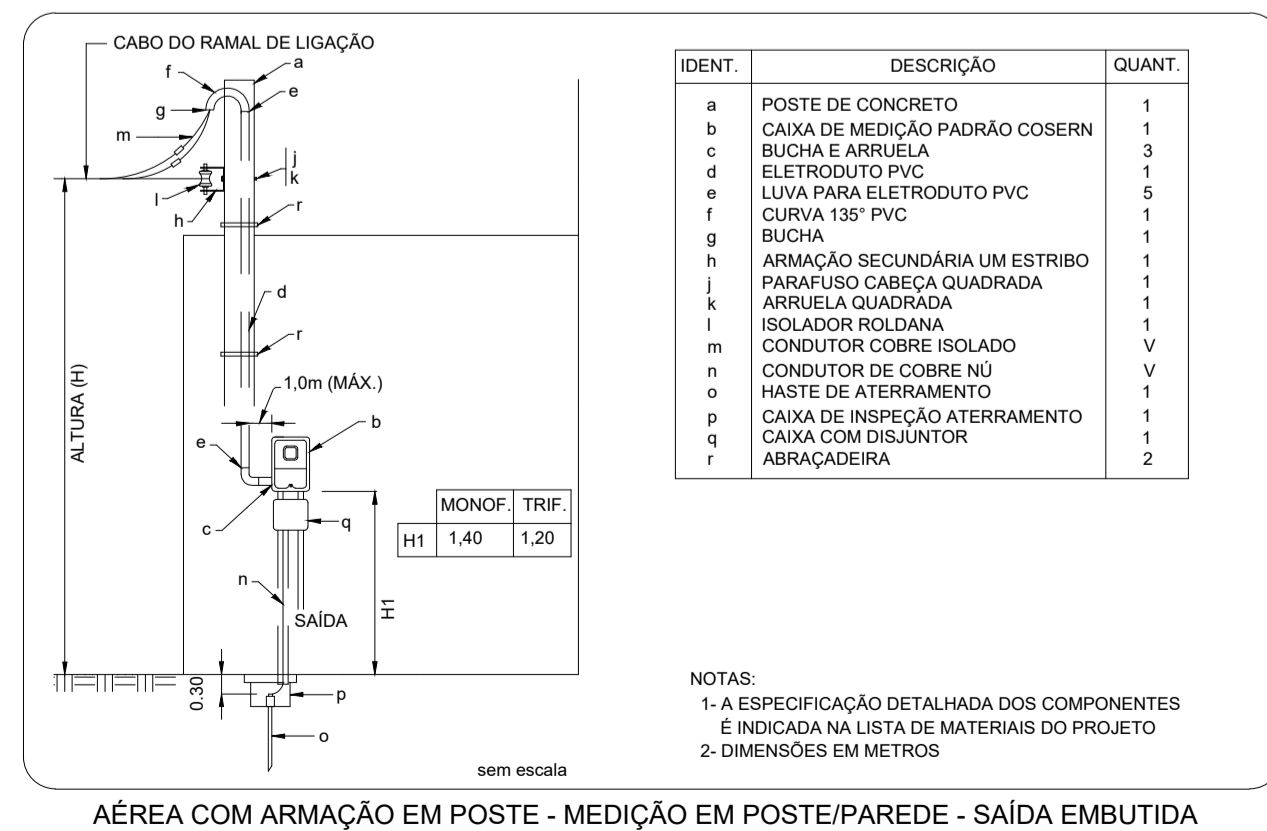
CABO DO RAMAL DE LIGAÇÃO

f
a
g
e
m
j
k
l
h
r
d
r
ALTURA (H)
1,0m (MÁX.)
b
e
c
q
n
SAÍDA
H1
0.30
p
o

| | MONOF. | TRIF. |
|---|---|---|
| H1 | 1,40 | 1,20 |

| IDENT. | DESCRIÇÃO | QUANT. |
|---|---|---|
| a | POSTE DE CONCRETO | 1 |
| b | CAIXA DE MEDIÇÃO PADRÃO COSERN | 1 |
| c | BUCHA E ARRUELA | 3 |
| d | ELETRODUTO PVC | 1 |
| e | LUVA PARA ELETRODUTO PVC | 5 |
| f | CURVA 135° PVC | 1 |
| g | BUCHA | 1 |
| h | ARMAÇÃO SECUNDÁRIA UM ESTRIBO | 1 |
| j | PARAFUSO CABEÇA QUADRADA | 1 |
| k | ARRUELA QUADRADA | 1 |
| l | ISOLADOR ROLDANA | 1 |
| m | CONDUTOR COBRE ISOLADO | V |
| n | CONDUTOR DE COBRE NÚ | V |
| o | HASTE DE ATERRAMENTO | 1 |
| p | CAIXA DE INSPEÇÃO ATERRAMENTO | 1 |
| q | CAIXA COM DISJUNTOR | 1 |
| r | ABRAÇADEIRA | 2 |

NOTAS:
1- A ESPECIFICAÇÃO DETALHADA DOS COMPONENTES É INDICADA NA LISTA DE MATERIAIS DO PROJETO
2- DIMENSÕES EM METROS

sem escala

AÉREA COM ARMAÇÃO EM POSTE - MEDIÇÃO EM POSTE/PAREDE - SAÍDA EMBUTIDA